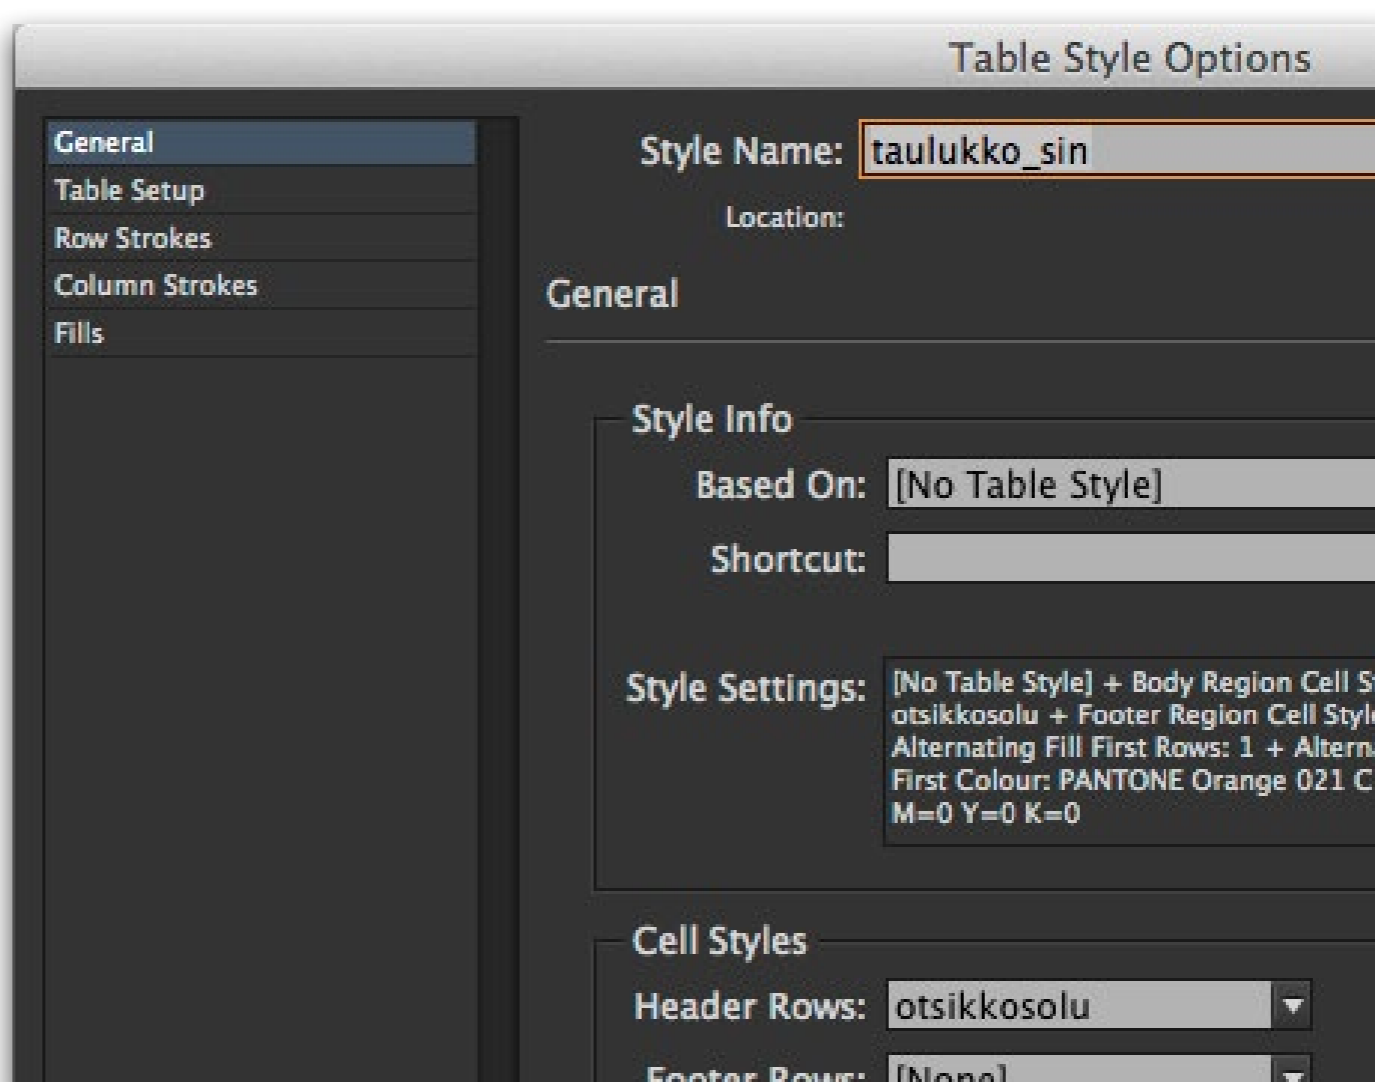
Table Style Options

General
Table Setup
Row Strokes
Column Strokes
Fills

Style Name: taulukko_sin

Location:

General

Style Info

Based On: [No Table Style]

Shortcut:

Style Settings: [No Table Style] + Body Region Cell St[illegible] otsikkosolu + Footer Region Cell Styl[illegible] Alternating Fill First Rows: 1 + Altern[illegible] First Colour: PANTONE Orange 021 C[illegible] M=0 Y=0 K=0

Cell Styles

Header Rows: otsikkosolu

Footer Rows: [None]